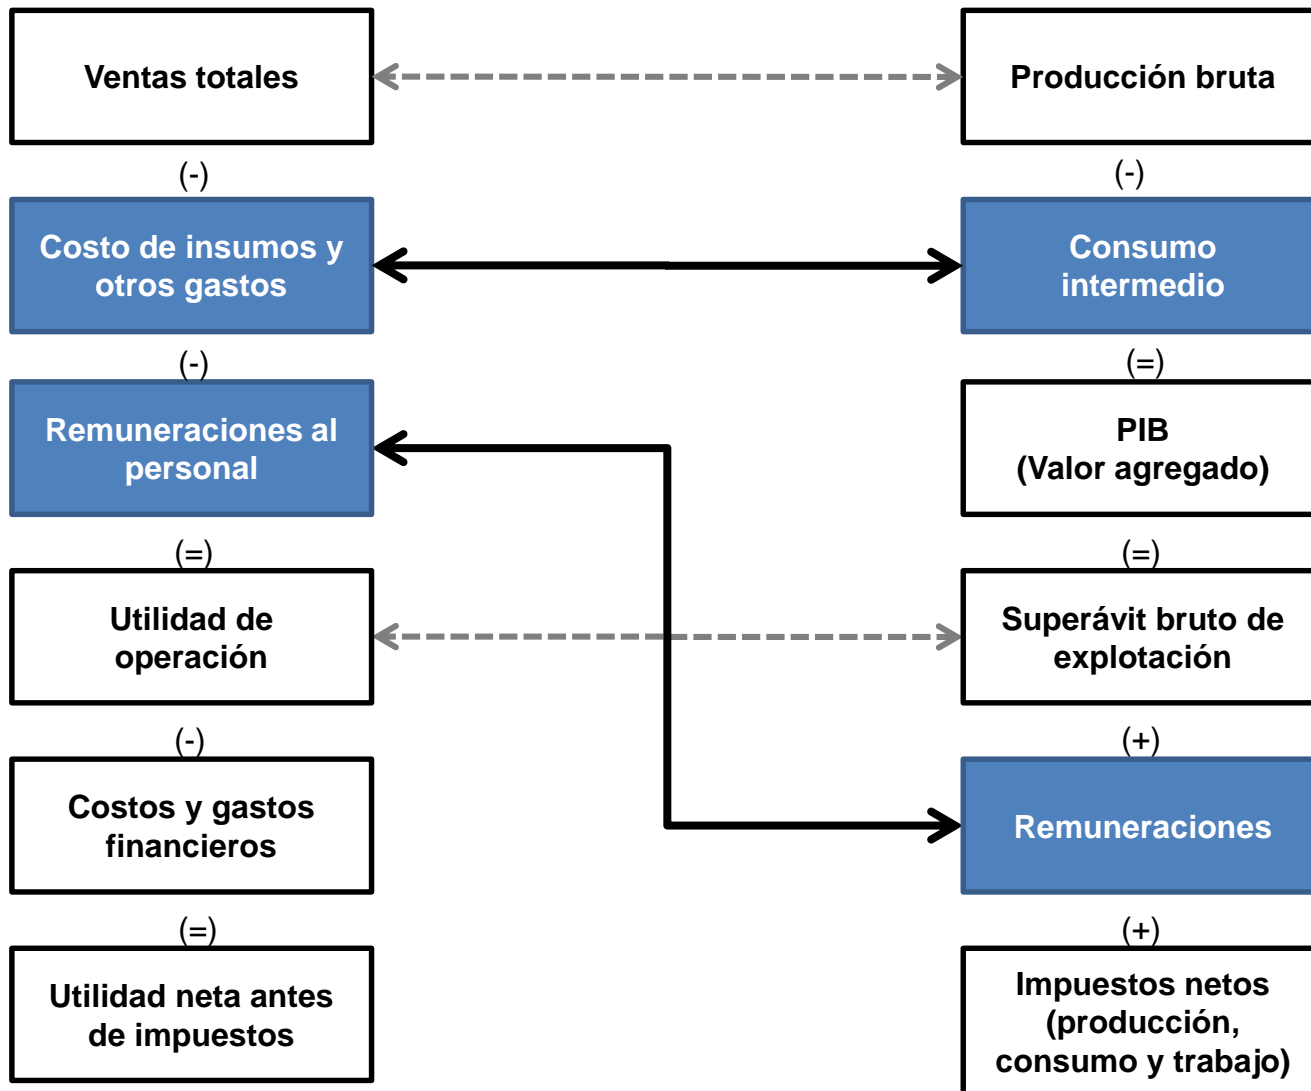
Ventas totales

(-)

Costo de insumos y otros gastos

(-)

Remuneraciones al personal

(=)

Utilidad de operación

(-)

Costos y gastos financieros

(=)

Utilidad neta antes de impuestos

Producción bruta

(-)

Consumo intermedio

(=)

PIB
(Valor agregado)

(=)

Superávit bruto de explotación

(+)

Remuneraciones

(+)

Impuestos netos (producción, consumo y trabajo)